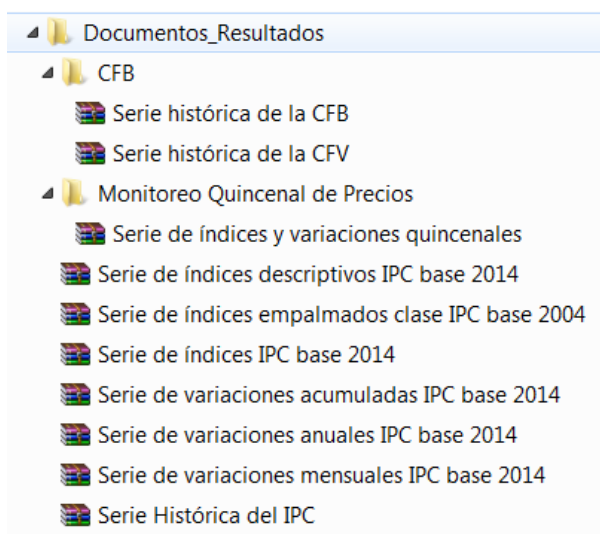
Documentos_Resultados
CFB
Serie histórica de la CFB
Serie histórica de la CFV
Monitoreo Quincenal de Precios
Serie de índices y variaciones quincenales
Serie de índices descriptivos IPC base 2014
Serie de índices empalmados clase IPC base 2004
Serie de índices IPC base 2014
Serie de variaciones acumuladas IPC base 2014
Serie de variaciones anuales IPC base 2014
Serie de variaciones mensuales IPC base 2014
Serie Histórica del IPC